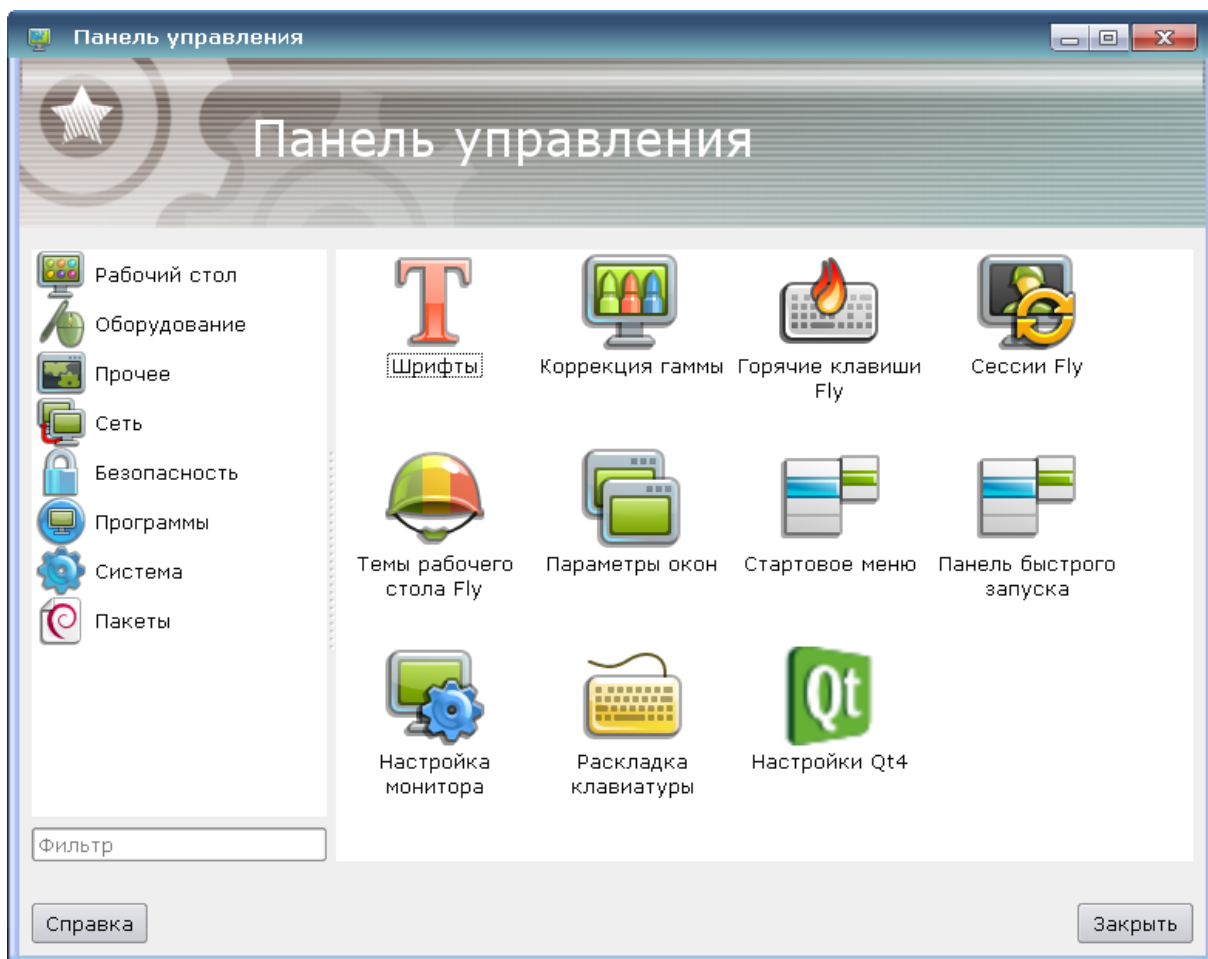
Панель управления

Панель управления

Рабочий стол
Оборудование
Прочее
Сеть
Безопасность
Программы
Система
Пакеты

Фильтр

Шрифты
Коррекция гаммы
Горячие клавиши Fly
Сессии Fly
Темы рабочего стола Fly
Параметры окон
Стартовое меню
Панель быстрого запуска
Настройка монитора
Раскладка клавиатуры
Qt
Настройки Qt4

Справка
Закрыть